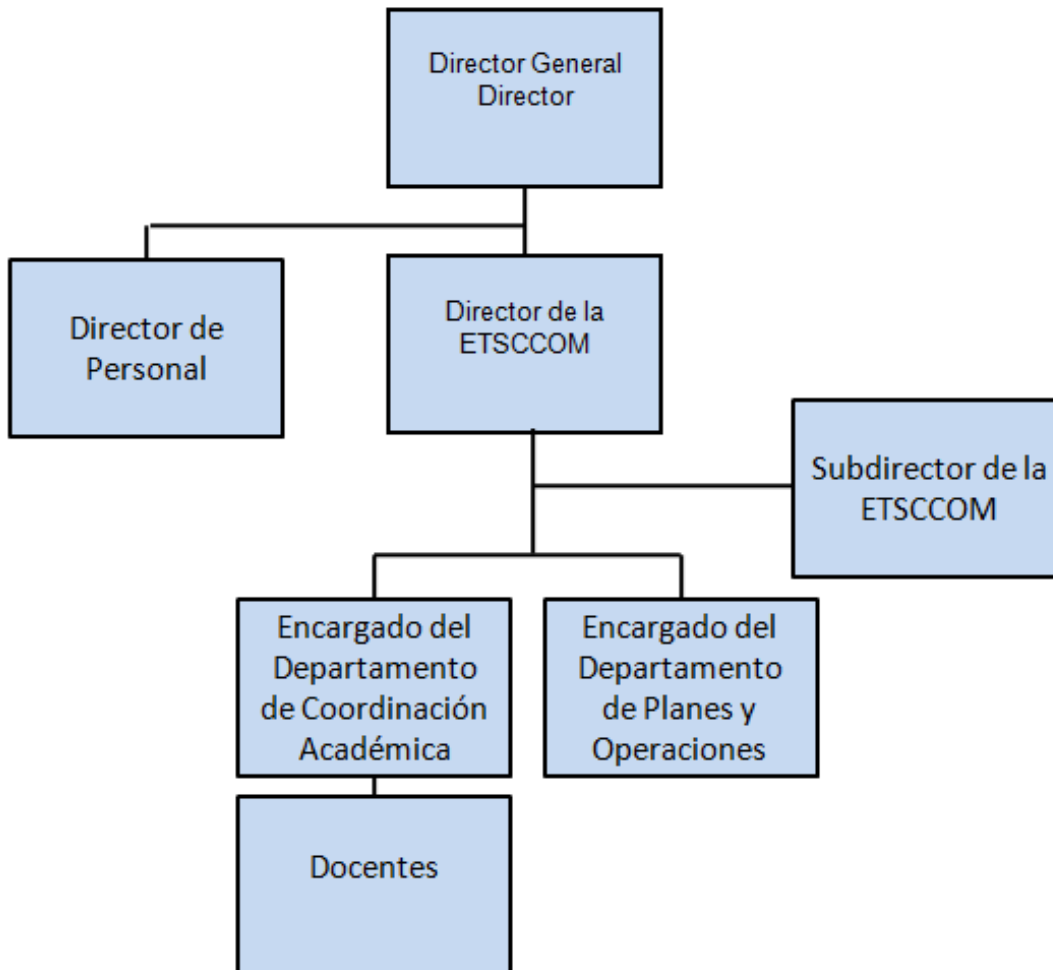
Director General
Director

Director de Personal

Director de la ETSCCOM

Subdirector de la ETSCCOM

Encargado del Departamento de Coordinación Académica

Encargado del Departamento de Planes y Operaciones

Docentes